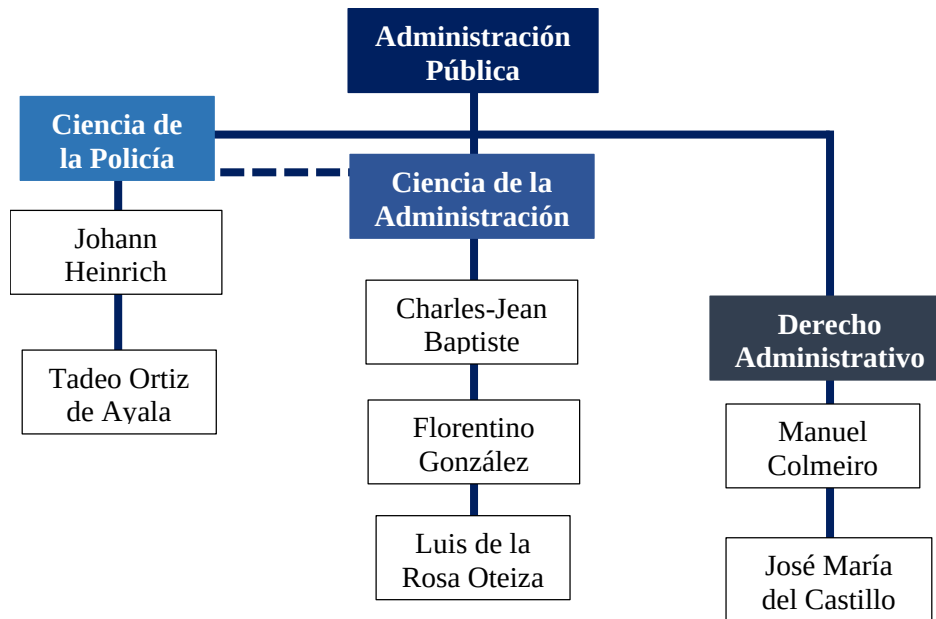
Administración Pública

Ciencia de la Policía

Johann Heinrich

Tadeo Ortiz de Ayala

Ciencia de la Administración

Charles-Jean Baptiste

Florentino González

Luis de la Rosa Oteiza

Derecho Administrativo

Manuel Colmeiro

José María del Castillo